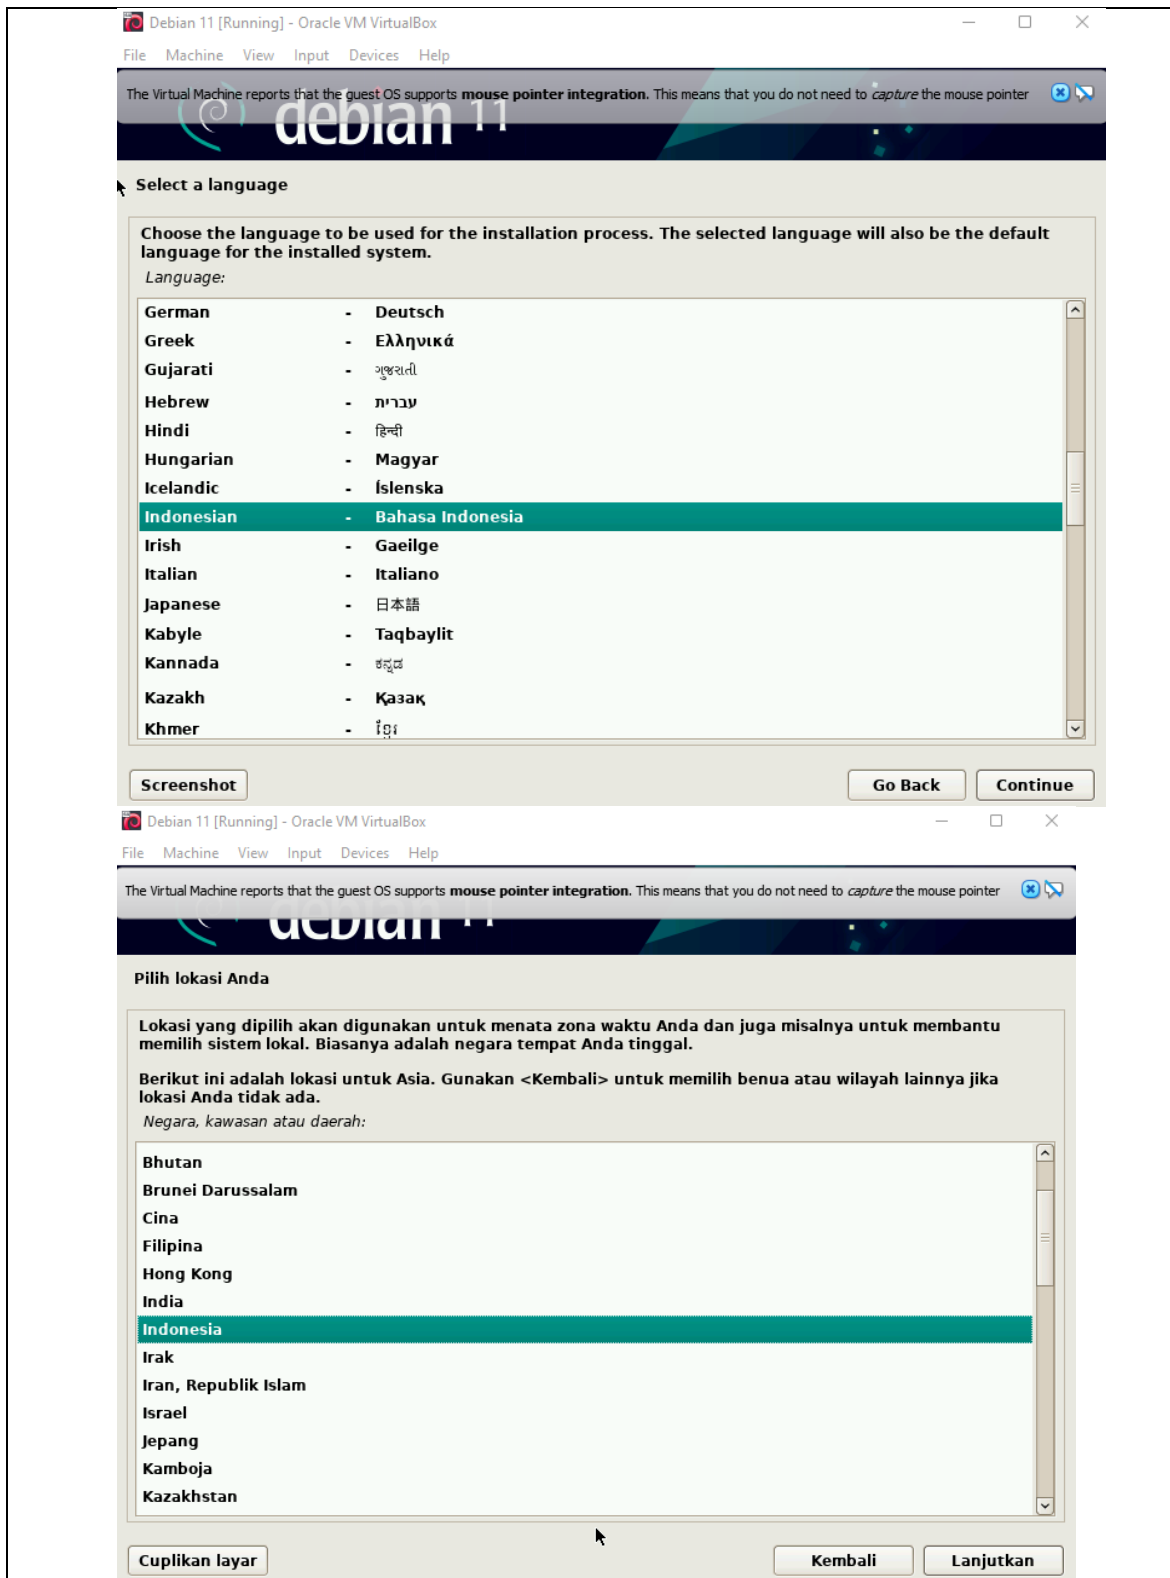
Debian 11 [Running] - Oracle VM VirtualBox

File Machine View Input Devices Help

The Virtual Machine reports that the guest OS supports **mouse pointer integration**. This means that you do not need to *capture* the mouse pointer

debian 11

Select a language

Choose the language to be used for the installation process. The selected language will also be the default language for the installed system.

*Language:*

| | | |
|---|---|---|
| German | - | Deutsch |
| Greek | - | Ελληνικά |
| Gujarati | - | ગુજરાતી |
| Hebrew | - | עברית |
| Hindi | - | हिन्दी |
| Hungarian | - | Magyar |
| Icelandic | - | Íslenska |
| Indonesian | - | Bahasa Indonesia |
| Irish | - | Gaeilge |
| Italian | - | Italiano |
| Japanese | - | 日本語 |
| Kabyle | - | Taqbaylit |
| Kannada | - | ಕನ್ನಡ |
| Kazakh | - | Қазақ |
| Khmer | - | ខ្មែរ |

Screenshot

Go Back

Continue

Debian 11 [Running] - Oracle VM VirtualBox

File Machine View Input Devices Help

The Virtual Machine reports that the guest OS supports **mouse pointer integration**. This means that you do not need to *capture* the mouse pointer

debian 11

Pilih lokasi Anda

Lokasi yang dipilih akan digunakan untuk menata zona waktu Anda dan juga misalnya untuk membantu memilih sistem lokal. Biasanya adalah negara tempat Anda tinggal.

Berikut ini adalah lokasi untuk Asia. Gunakan <Kembali> untuk memilih benua atau wilayah lainnya jika lokasi Anda tidak ada.

*Negara, kawasan atau daerah:*

Bhutan
Brunei Darussalam
Cina
Filipina
Hong Kong
India
Indonesia
Irak
Iran, Republik Islam
Israel
Jepang
Kamboja
Kazakhstan

Cuplikan layar

Kembali

Lanjutkan